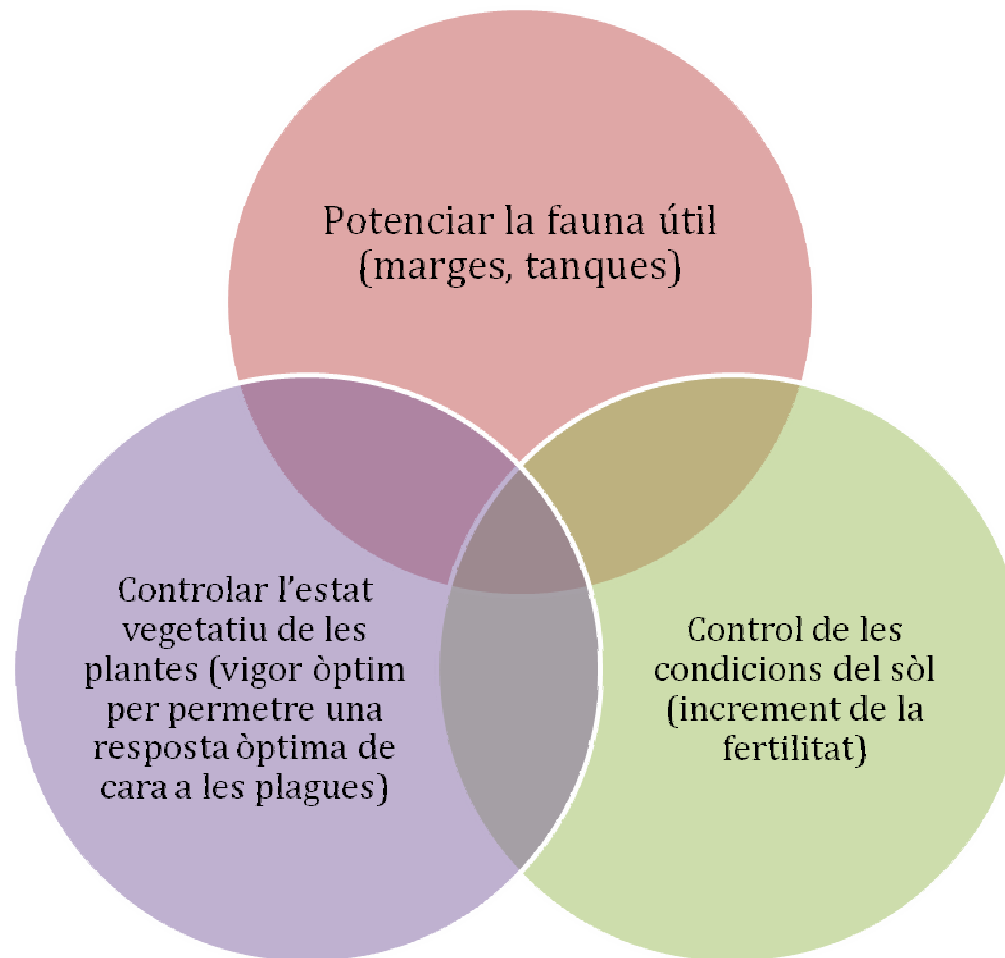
Potenciar la fauna útil (marges, tanques)

Controlar l'estat vegetatiu de les plantes (vigor òptim per permetre una resposta òptima de cara a les plagues)

Control de les condicions del sòl (increment de la fertilitat)